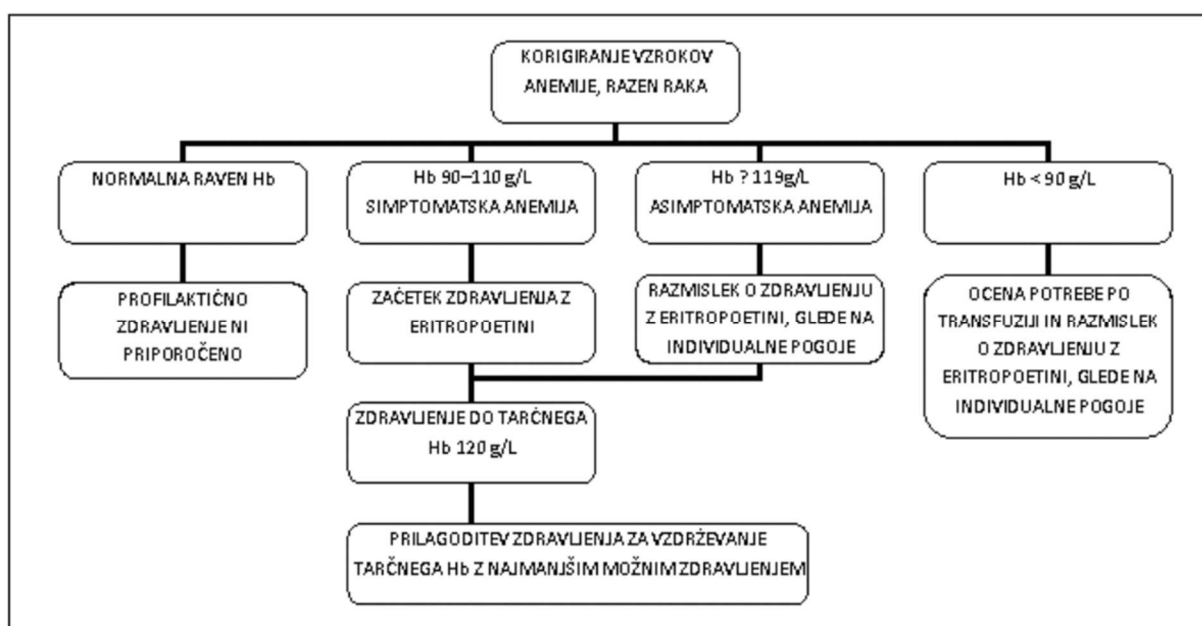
KORIGIRANJE VZROKOV ANEMIJE, RAZEN RAKA

NORMALNA RAVEN Hb

Hb 90–110 g/L SIMPTOMATSKA ANEMIJA

Hb ? 119g/L ASIMPTOMATSKA ANEMIJA

Hb < 90 g/L

PROFILAKTIČNO ZDRAVLJENJE NI PRIPOROČENO

ZAČETEK ZDRAVLJENJA Z ERITROPOETINI

RAZMISLEK O ZDRAVLJENJU Z ERITROPOETINI, GLEDE NA INDIVIDUALNE POGOJE

OCENA POTREBE PO TRANSFUZIJI IN RAZMISLEK O ZDRAVLJENJU Z ERITROPOETINI, GLEDE NA INDIVIDUALNE POGOJE

ZDRAVLJENJE DO TARČNEGA Hb 120 g/L

PRILAGODITEV ZDRAVLJENJA ZA VZDRŽEVANJE TARČNEGA Hb Z NAJMANJŠIM MOŽNIM ZDRAVLJENJEM